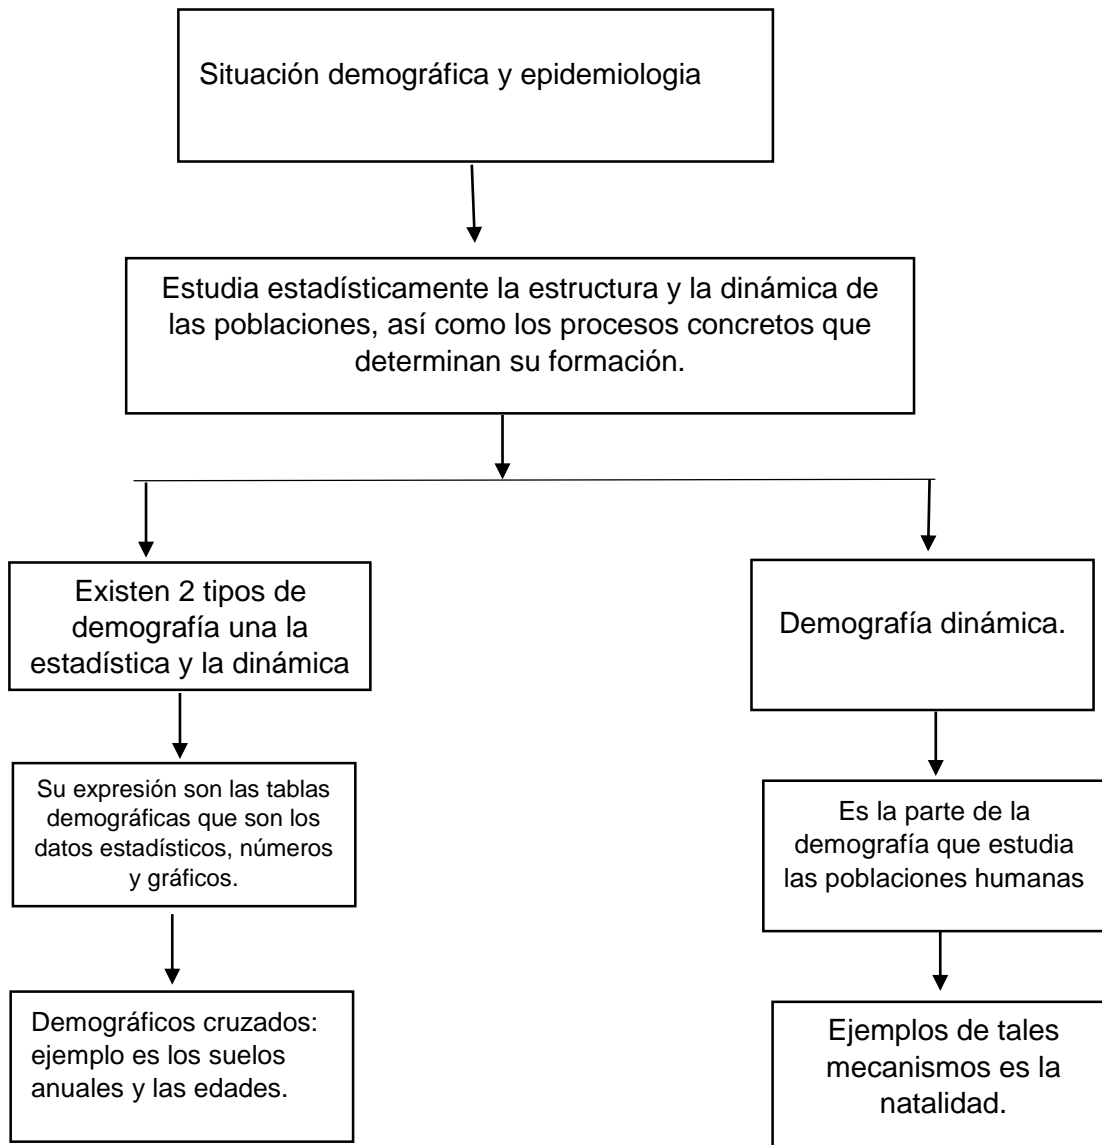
Situación demográfica y epidemiologia

Estudia estadísticamente la estructura y la dinámica de las poblaciones, así como los procesos concretos que determinan su formación.

Existen 2 tipos de demografía una la estadística y la dinámica

Su expresión son las tablas demográficas que son los datos estadísticos, números y gráficos.

Demográficos cruzados: ejemplo es los suelos anuales y las edades.

Demografía dinámica.

Es la parte de la demografía que estudia las poblaciones humanas

Ejemplos de tales mecanismos es la natalidad.